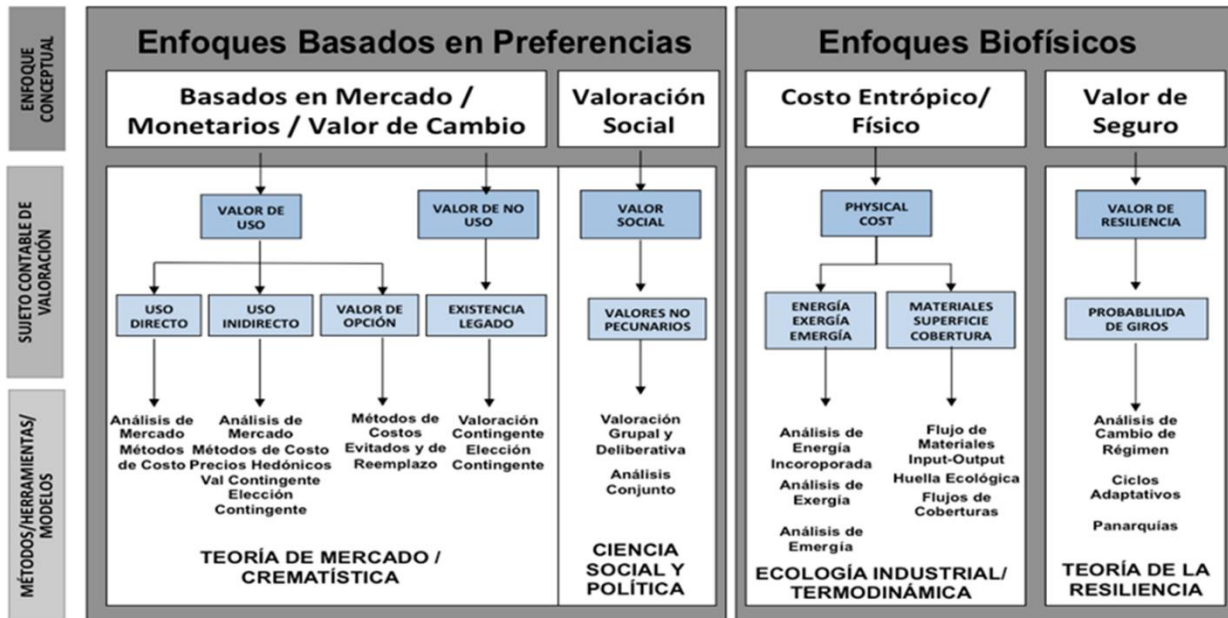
ENFOQUE CONCEPTUAL

SUJETO CONTABLE DE VALORACIÓN

MÉTODOS/HERRAMIENTAS/ MODELOS

Enfoques Basados en Preferencias

Basados en Mercado / Monetarios / Valor de Cambio

VALOR DE USO

VALOR DE NO USO

USO DIRECTO

USO INIDIRECTO

VALOR DE OPCIÓN

EXISTENCIA LEGADO

Análisis de Mercado Métodos de Costo

Análisis de Mercado Métodos de Costo Precios Hedónicos Val Contingente Elección Contingente

Métodos de Costos Evitados y de Reemplazo

Valoración Contingente Elección Contingente

TEORÍA DE MERCADO / CREMATÍSTICA

Valoración Social

VALOR SOCIAL

VALORES NO PECUNARIOS

Valoración Grupal y Deliberativa

Análisis Conjunto

CIENCIA SOCIAL Y POLÍTICA

Enfoques Biofísicos

Costo Entrópico/ Físico

PHYSICAL COST

ENERGÍA EXERGÍA EMERGÍA

MATERIALES SUPERFICIE COBERTURA

Análisis de Energía Incoroporada

Análisis de Exergía

Análisis de Emergía

Flujo de Materiales Input-Output

Huella Ecológica

Flujos de Coberturas

ECOLOGÍA INDUSTRIAL/ TERMODINÁMICA

Valor de Seguro

VALOR DE RESILIENCIA

PROBABLILIDA DE GIROS

Análisis de Cambio de Régimen

Ciclos Adaptativos

Panarquías

TEORÍA DE LA RESILIENCIA